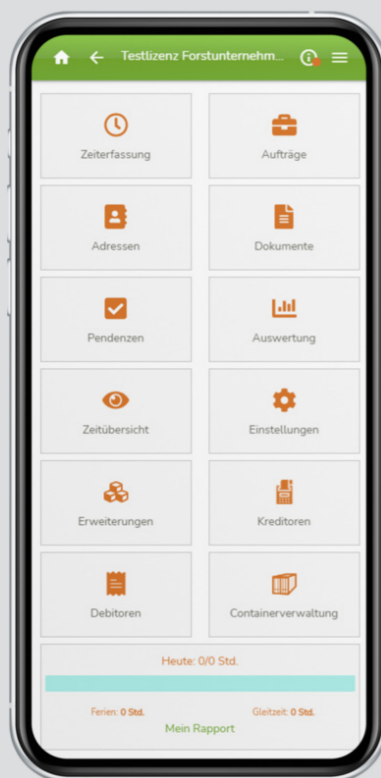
Testlizenz Forstunternehm...

Zeiterfassung
Aufträge
Adressen
Dokumente
Pendenzen
Auswertung
Zeitübersicht
Einstellungen
Erweiterungen
Kreditoren
Debitoren
Containerverwaltung

Heute: 0/0 Std.

Ferien: 0 Std.
Gleitzeit: 0 Std.
Mein Rapport